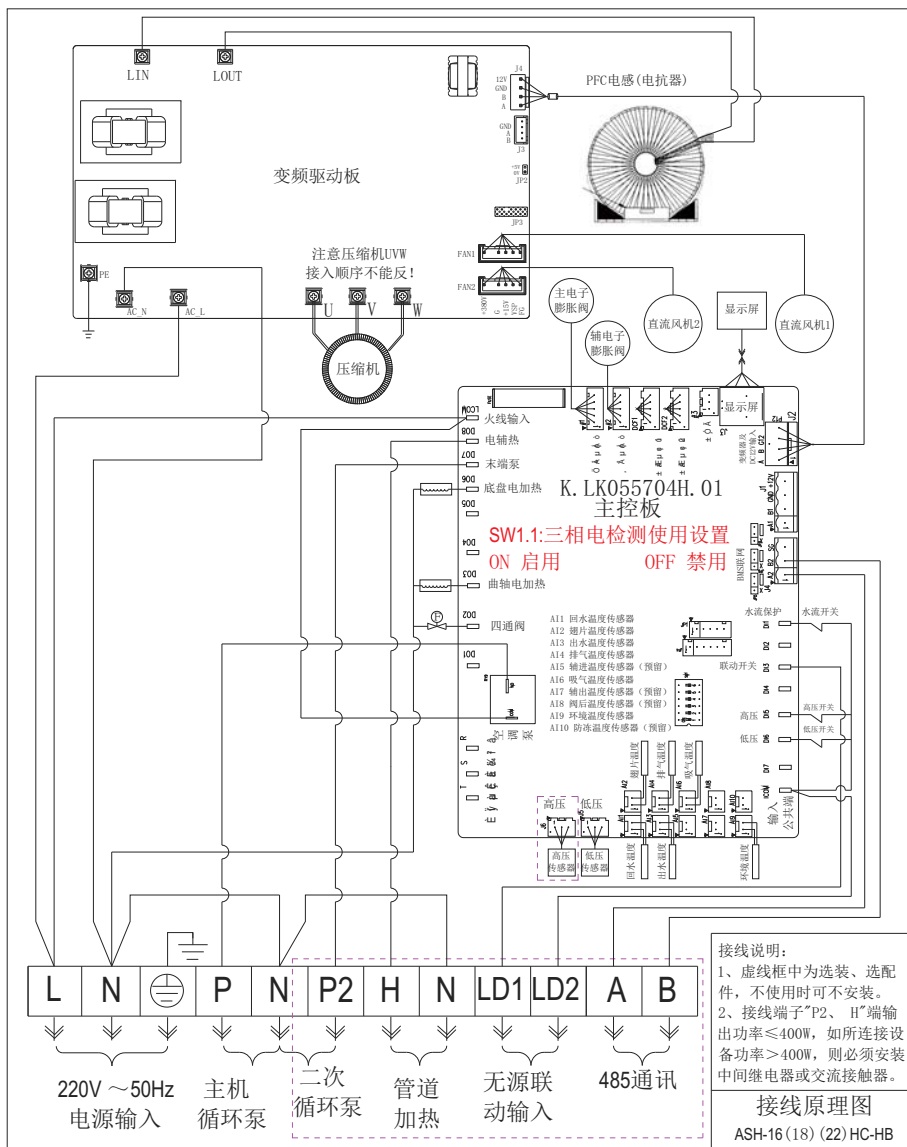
LIN
LOUT
PFC电感(电抗器)
12V
GND
B
A
J4
GND
A
B
J3
JP2
JP3
变频驱动板
注意压缩机UVW
接入顺序不能反!
FAN1
FAN2
PE
AC_N
AC_L
U
V
W
压缩机
主电子膨胀阀
辅电子膨胀阀
直流风机2
显示屏
直流风机1
显示屏
火线输入
电辅热
末端泵
底盘电加热
K.LK055704H.01
主控板
SW1.1:三相电检测使用设置
ON 启用
OFF 禁用
曲轴电加热
四通阀
AI1 回水温度传感器
AI2 翅片温度传感器
AI3 出水温度传感器
AI4 排气温度传感器
AI5 辅进温度传感器(预留)
AI6 吸气温度传感器
AI7 辅出温度传感器(预留)
AI8 阀后温度传感器(预留)
AI9 环境温度传感器
AI10 防冻温度传感器(预留)
水流保护
水流开关
联动开关
高压
高压开关
低压
低压开关
输入公共端
高压
低压
高压传感器
低压传感器
回水温度
翅片温度
出水温度
排气温度
吸气温度
环境温度
L
N
P
N
P2
H
N
LD1
LD2
A
B
220V ~50Hz
电源输入
主机
循环泵
二次
循环泵
管道
加热
无源联
动输入
485通讯
接线说明:
1、虚线框中为选装、选配件,不使用时可不安装。
2、接线端子"P2、H"端输出功率≤400W,如所连接设备功率>400W,则必须安装中间继电器或交流接触器。
接线原理图
ASH-16(18)(22)HC-HB